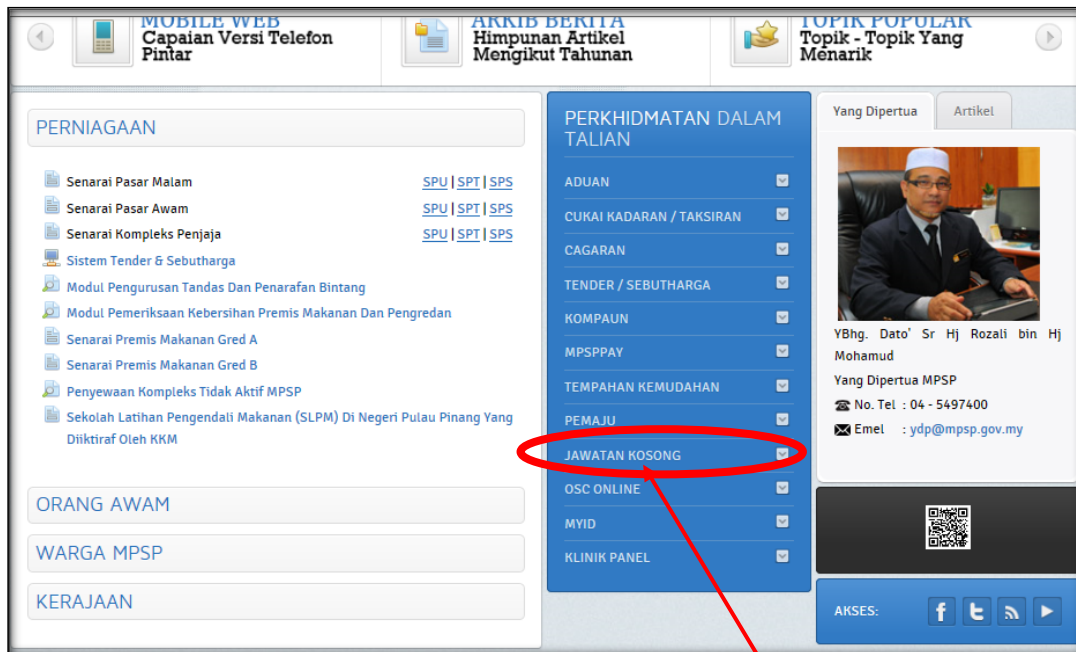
MOBILE WEB
Capaian Versi Telefon Pintar

ARKIB BERITA
Himpunan Artikel Mengikut Tahunan

TOPIK POPULAR
Topik - Topik Yang Menarik

PERNIAGAAN

Senarai Pasar Malam SPU | SPT | SPS
Senarai Pasar Awam SPU | SPT | SPS
Senarai Kompleks Penjaja SPU | SPT | SPS
Sistem Tender & Sebutharga
Modul Pengurusan Tandas Dan Penarafan Bintang
Modul Pemeriksaan Kebersihan Premis Makanan Dan Pengredan
Senarai Premis Makanan Gred A
Senarai Premis Makanan Gred B
Penyewaan Kompleks Tidak Aktif MPSP
Sekolah Latihan Pengendali Makanan (SLPM) Di Negeri Pulau Pinang Yang Diiktiraf Oleh KKM

ORANG AWAM
WARGA MPSP
KERAJAAN

PERKHIDMATAN DALAM TALIAN
ADUAN
CUKAI KADARAN / TAKSIRAN
CAGARAN
TENDER / SEBUTHARGA
KOMPAUN
MPSPPAY
TEMPAHAN KEMUDAHAN
PEMAJU
JAWATAN KOSONG
OSC ONLINE
MYID
KLINIK PANEL

Yang Dipertua
Artikel

YBhg. Dato' Sr Hj Rozali bin Hj Mohamud
Yang Dipertua MPSP
No. Tel : 04 - 5497400
Emel : ydp@mpsp.gov.my

AKSES: